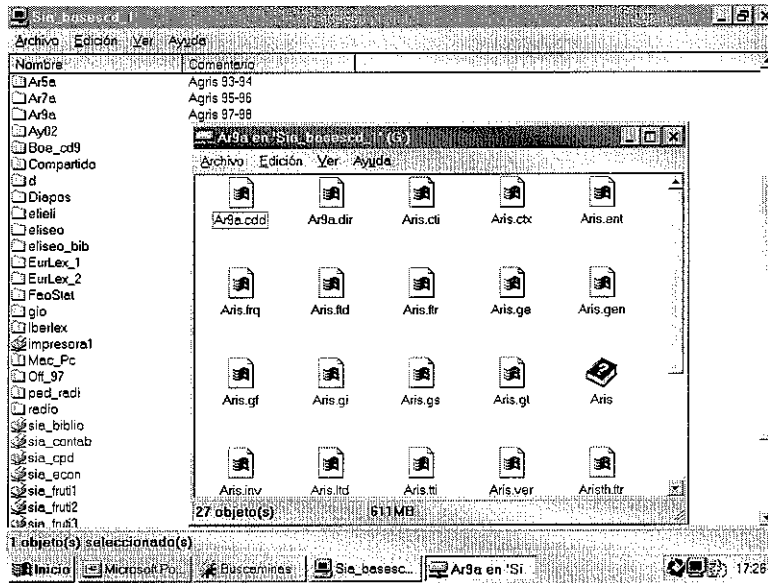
Sia_basecd_1

Archivo Edición Ver Ayuda

| Nombre | Comentario |
|---|---|
| Ar5a | Agris 93-94 |
| Ar7a | Agris 95-96 |
| Ar9a | Agris 97-98 |
| Ay02 | |
| Boe_cd9 | |
| Compartido | |
| d | |
| Diapos | |
| elieli | |
| eliseo | |
| eliseo_bib | |
| EurLex_1 | |
| EurLex_2 | |
| FaoStat | |
| gio | |
| Iberlex | |
| impresora1 | |
| Mac_Pc | |
| Off_97 | |
| ped_radi | |
| radio | |
| sia_biblio | |
| sia_contab | |
| sia_cpd | |
| sia_econ | |
| sia_fruti1 | |
| sia_fruti2 | |
| sia_fruti3 | |

Ar9a en 'Sia_basecd_1' (G:)

Archivo Edición Ver Ayuda

Ar9a.cdd
Ar9a.dir
Aris.cti
Aris.ctx
Aris.ent
Aris.frq
Aris.fld
Aris.ftr
Aris.ge
Aris.gen
Aris.gf
Aris.gi
Aris.gs
Aris.gt
Aris
Aris.inv
Aris.ltd
Aris.tti
Aris.ver
Aristh.ttr

27 objeto(s) 611MB

1 objeto(s) seleccionado(s)

Inicio Microsoft Po... Buscaminas Sia_basec... Ar9a en 'Si... 17:26